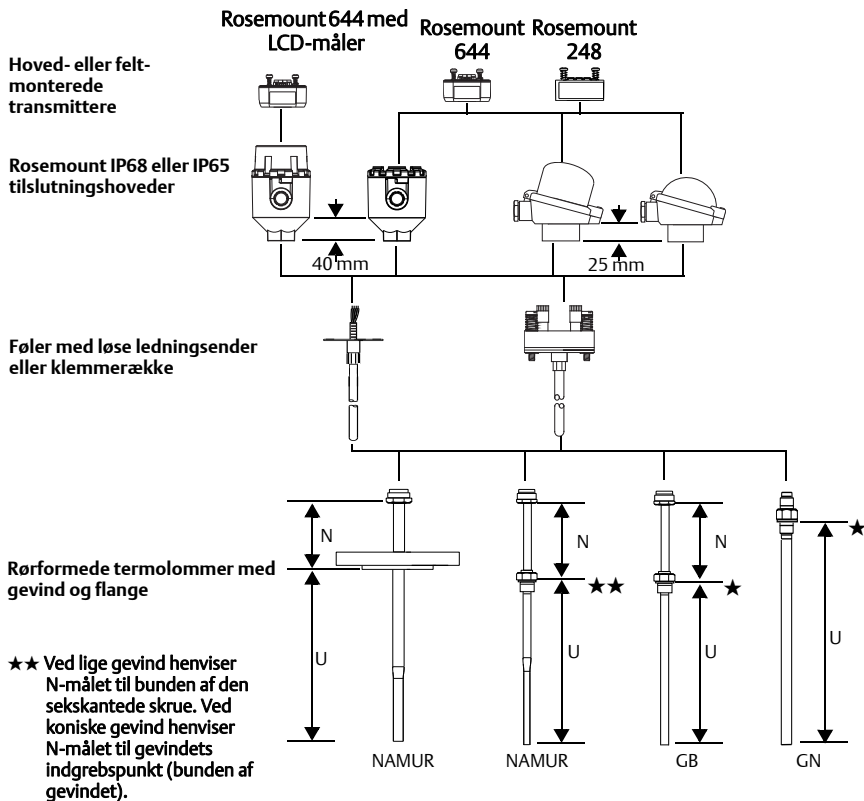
Rosemount 644 med LCD-måler

Rosemount 644

Rosemount 248

Hoved- eller feltmonterede transmittere

Rosemount IP68 eller IP65 tilslutningshoveder

40 mm

25 mm

Føler med løse ledningsender eller klemmerække

N

N

N

★

Rørformede termolommer med gevind og flange

★★

★

U

U

U

U

★★ Ved lige gevind henviser N-målet til bunden af den sekskantede skrue. Ved koniske gevind henviser N-målet til gevindets indgrebspunkt (bunden af gevindet).

NAMUR

NAMUR

GB

GN